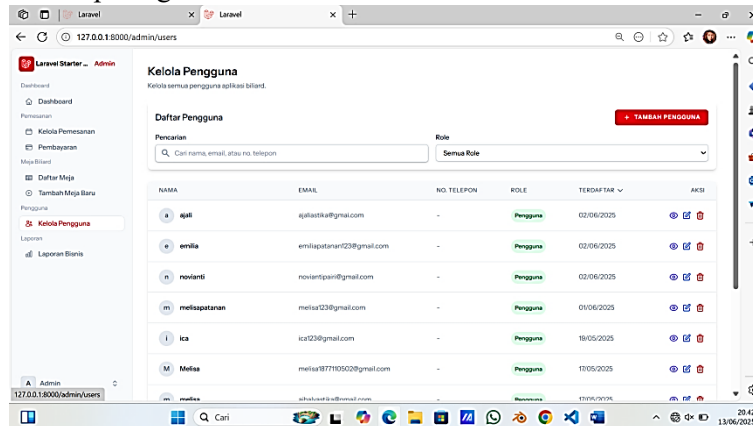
Laravel
Laravel
127.0.0.1:8000/admin/users

Laravel Starter... Admin
Dashboard
Dashboard
Pemesanan
Kelola Pemesanan
Pembayaran
Meja Biliard
Daftar Meja
Tambah Meja Baru
Pengguna
Kelola Pengguna
Laporan
Laporan Bisnis

Kelola Pengguna
Kelola semua pengguna aplikasi bilard.

Daftar Pengguna
+ TAMBAH PENGGUNA
Pencarian
Cari nama, email, atau no. telepon
Role
Semua Role

| NAMA | EMAIL | NO. TELEPON | ROLE | TERDAFTAR | AKSI |
|---|---|---|---|---|---|
| a ajali | ajaliastika@gmail.com | - | Pengguna | 02/06/2025 | |
| e emilia | emiliapatanan123@gmail.com | - | Pengguna | 02/06/2025 | |
| n novianti | noviantipiiri@gmail.com | - | Pengguna | 02/06/2025 | |
| m melisapatanan | melisa123@gmail.com | - | Pengguna | 01/06/2025 | |
| i ica | ica123@gmail.com | - | Pengguna | 19/05/2025 | |
| M Melisa | melisa1877110502@gmail.com | - | Pengguna | 17/05/2025 | |
| m melisa | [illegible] | - | Pengguna | 17/05/2025 | |

A Admin
127.0.0.1:8000/admin/users
Cari
20.42
13/06/2025